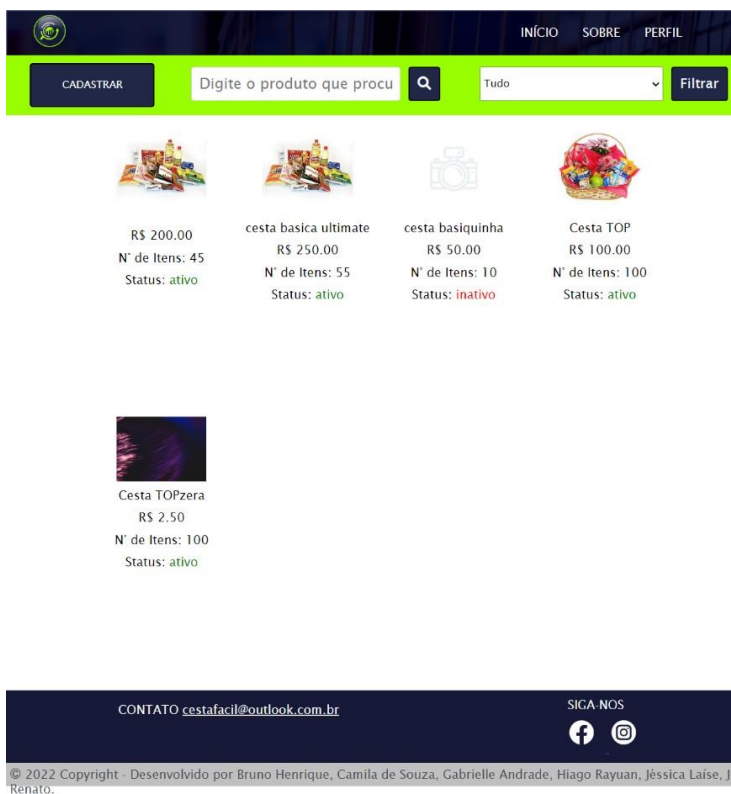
INÍCIO SOBRE PERFIL

CADASTRAR

Digite o produto que procu

Tudo

Filtrar

R$ 200.00
N° de Itens: 45
Status: ativo

cesta basica ultimate
R$ 250.00
N° de Itens: 55
Status: ativo

cesta basiquinha
R$ 50.00
N° de Itens: 10
Status: inativo

Cesta TOP
R$ 100.00
N° de Itens: 100
Status: ativo

Cesta TOPzera
R$ 2.50
N° de Itens: 100
Status: ativo

CONTATO cestafacil@outlook.com.br

SIGA-NOS

© 2022 Copyright - Desenvolvido por Bruno Henrique, Camila de Souza, Gabrielle Andrade, Hiago Rayuan, Jéssica Laíse, J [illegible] Renato.